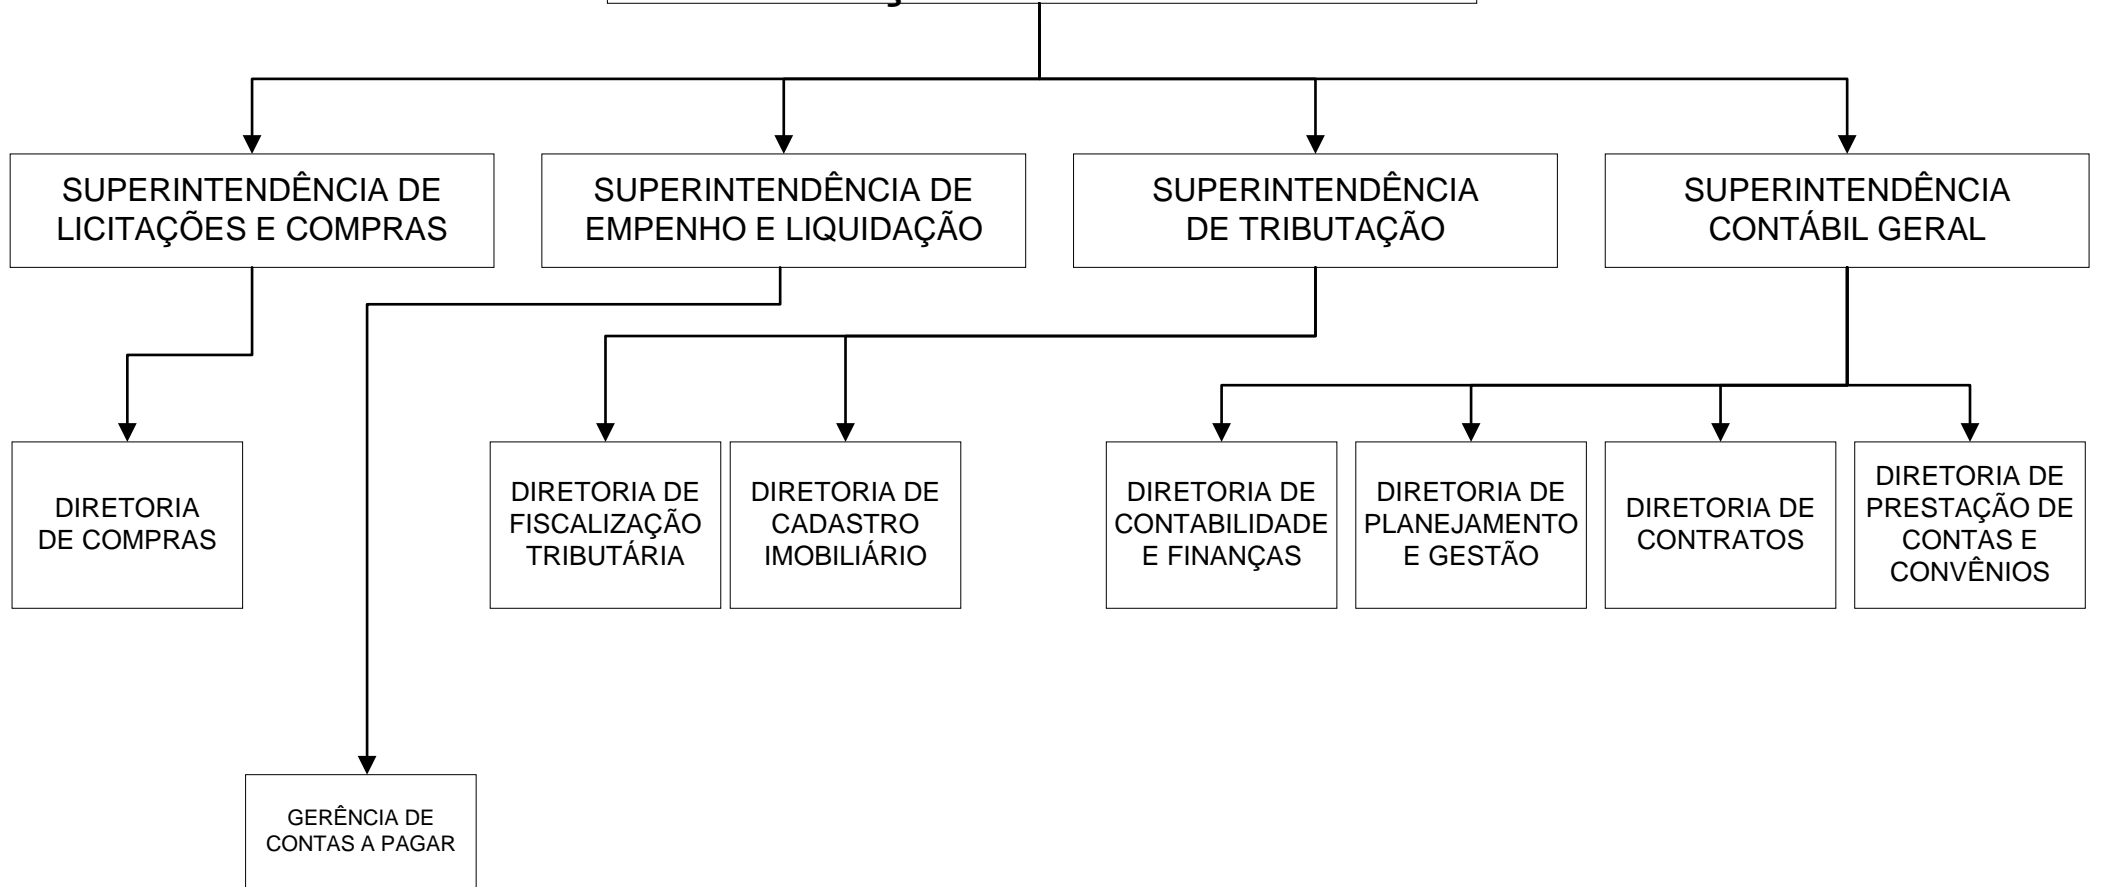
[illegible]

SUPERINTENDÊNCIA DE LICITAÇÕES E COMPRAS

SUPERINTENDÊNCIA DE EMPENHO E LIQUIDAÇÃO

SUPERINTENDÊNCIA DE TRIBUTAÇÃO

SUPERINTENDÊNCIA CONTÁBIL GERAL

DIRETORIA DE COMPRAS

DIRETORIA DE FISCALIZAÇÃO TRIBUTÁRIA

DIRETORIA DE CADASTRO IMOBILIÁRIO

DIRETORIA DE CONTABILIDADE E FINANÇAS

DIRETORIA DE PLANEJAMENTO E GESTÃO

DIRETORIA DE CONTRATOS

DIRETORIA DE PRESTAÇÃO DE CONTAS E CONVÊNIOS

GERÊNCIA DE CONTAS A PAGAR